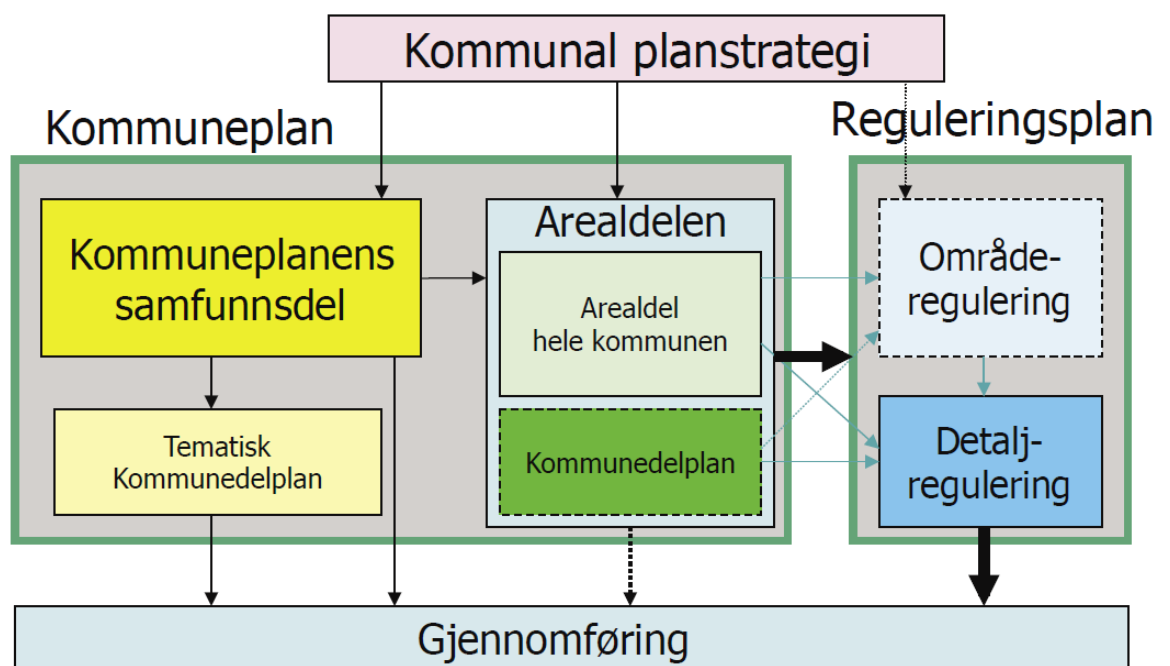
Kommunal planstrategi

Kommuneplan

Reguleringsplan

Kommuneplanens samfunnsdel

Arealdelen

Arealdel hele kommunen

Område-regulering

Tematisk Kommunedelplan

Kommunedelplan

Detalj-regulering

Gjennomføring